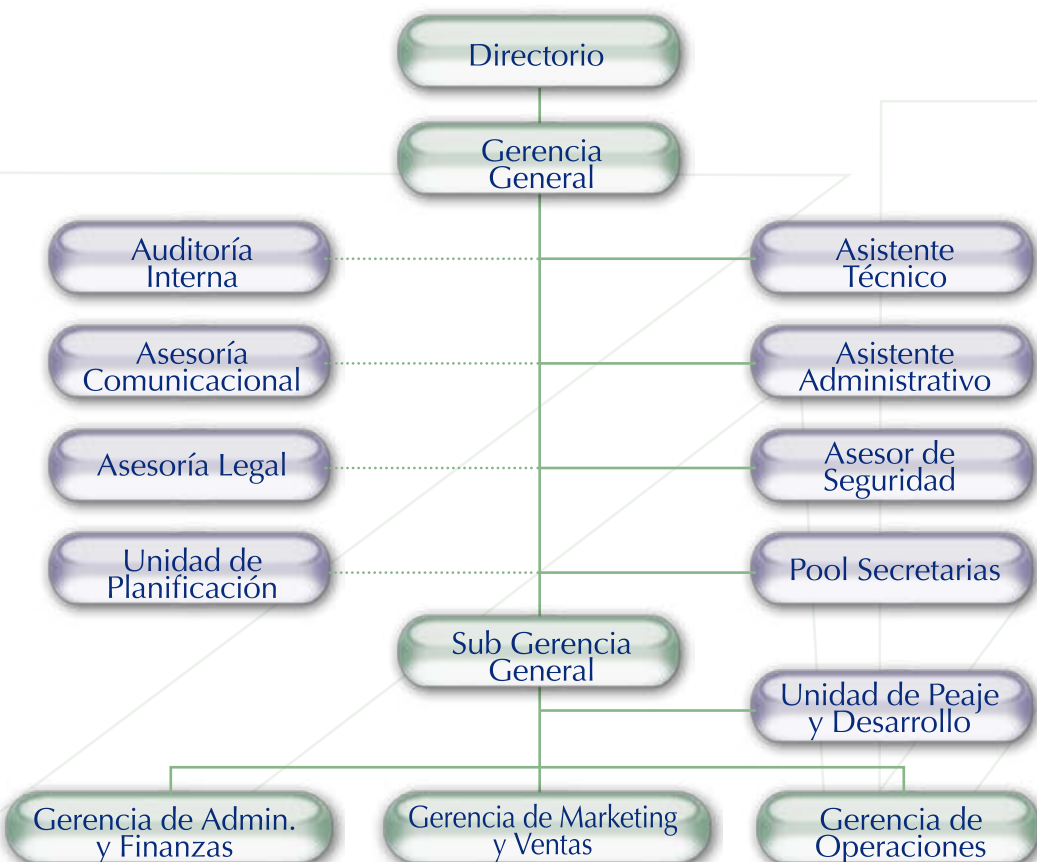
Directorio

Gerencia General

Auditoría Interna

Asistente Técnico

Asesoría Comunicacional

Asistente Administrativo

Asesoría Legal

Asesor de Seguridad

Unidad de Planificación

Pool Secretarias

Sub Gerencia General

Unidad de Peaje y Desarrollo

Gerencia de Admin. y Finanzas

Gerencia de Marketing y Ventas

Gerencia de Operaciones